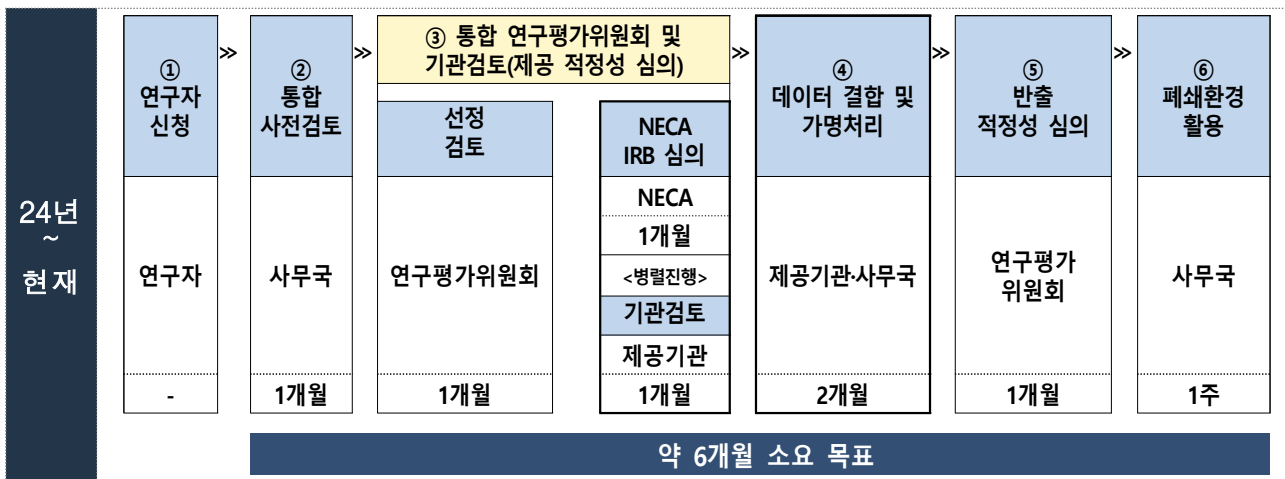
24년 ~ 현재

| ① 연구자 신청 | ≫ | ② 통합 사전검토 | ≫ | ③ 통합 연구평가위원회 및 기관검토(제공 적정성 심의) 선정 검토 | NECA IRB 심의 | ≫ | ④ 데이터 결합 및 가명처리 | ≫ | ⑤ 반출 적정성 심의 | ≫ | ⑥ 폐쇄환경 활용 |
|---|---|---|---|---|---|---|---|---|---|---|---|
| 연구자 | | 사무국 | | 연구평가위원회 | NECA 1개월 <병렬진행> 기관검토 제공기관 | | 제공기관·사무국 | | 연구평가 위원회 | | 사무국 |
| - | | 1개월 | | 1개월 | 1개월 | | 2개월 | | 1개월 | | 1주 |

약 6개월 소요 목표